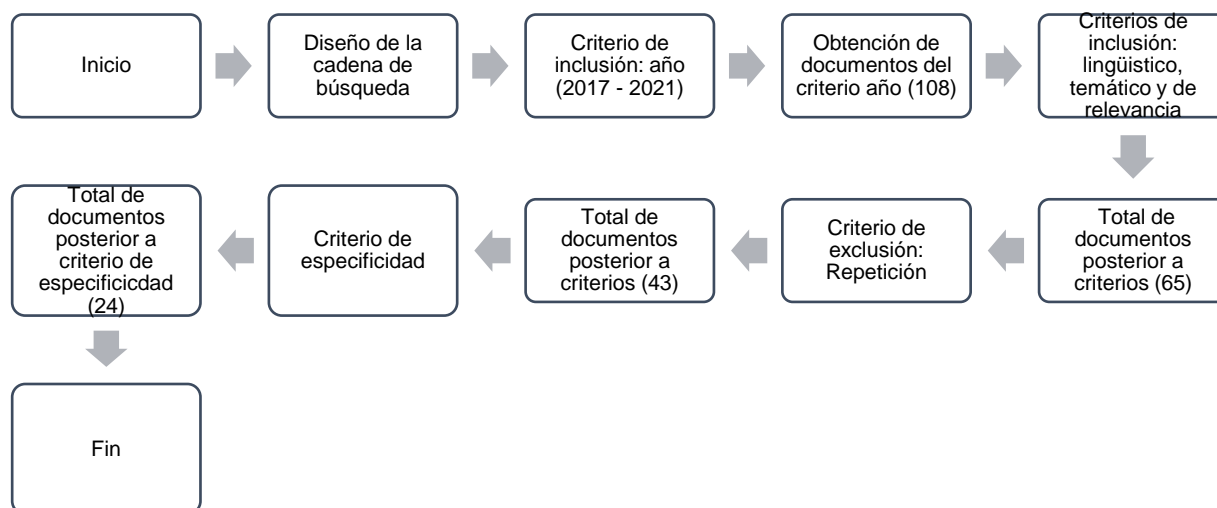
Inicio

Diseño de la cadena de búsqueda

Criterio de inclusión: año (2017 - 2021)

Obtención de documentos del criterio año (108)

Criterios de inclusión: lingüístico, temático y de relevancia

Total de documentos posterior a criterios (65)

Criterio de exclusión: Repetición

Total de documentos posterior a criterios (43)

Criterio de especificidad

Total de documentos posterior a criterio de especificicdad (24)

Fin